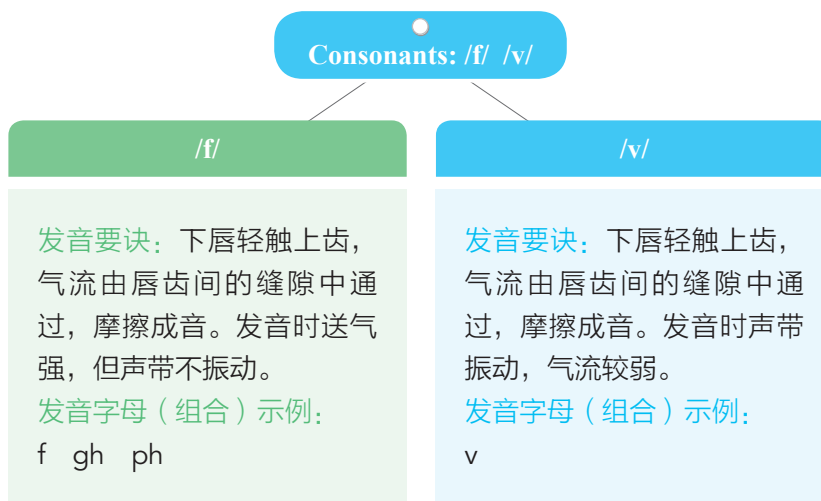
Consonants: /f/ /v/

/f/

发音要诀：下唇轻触上齿，气流由唇齿间的缝隙中通过，摩擦成音。发音时送气强，但声带不振动。

发音字母（组合）示例：

f gh ph

/v/

发音要诀：下唇轻触上齿，气流由唇齿间的缝隙中通过，摩擦成音。发音时声带振动，气流较弱。

发音字母（组合）示例：

v